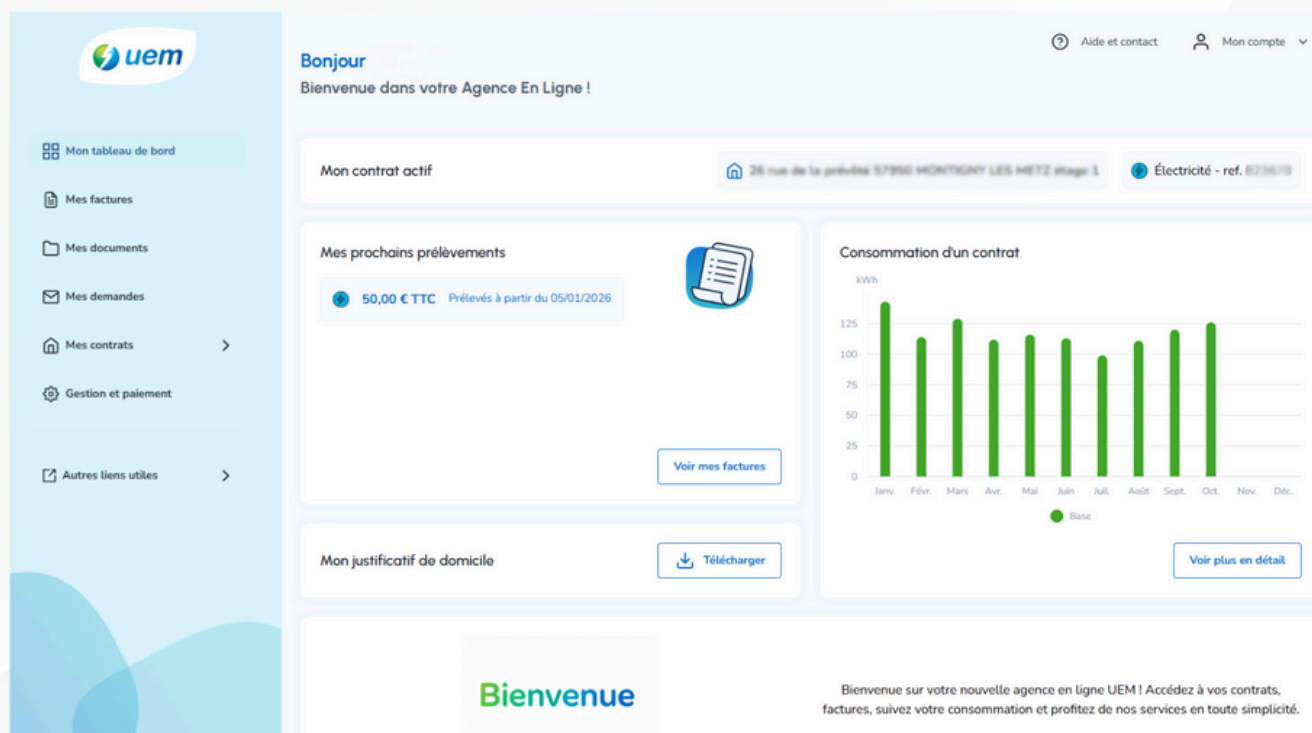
uem

Mon tableau de bord
Mes factures
Mes documents
Mes demandes
Mes contrats
Gestion et paiement
Autres liens utiles

Bonjour
Bienvenue dans votre Agence En Ligne !

Aide et contact
Mon compte

Mon contrat actif
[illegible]
Électricité - ref. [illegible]

Mes prochains prélèvements
50,00 € TTC Prélevés à partir du 05/01/2026
Voir mes factures

Consommation d'un contrat
kWh
125
100
75
50
25
0
Janv. Févr. Mars Avr. Mai Juin Juil. Août Sept. Oct. Nov. Déc.
Base
Voir plus en détail

Mon justificatif de domicile
Télécharger

Bienvenue

Bienvenue sur votre nouvelle agence en ligne UEM ! Accédez à vos contrats, factures, suivez votre consommation et profitez de nos services en toute simplicité.